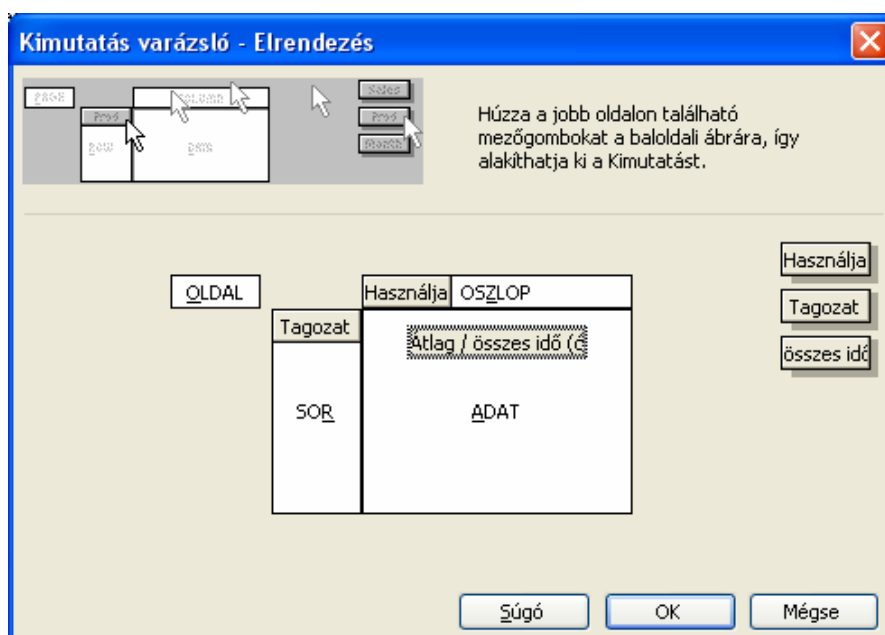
Kimutatás varázsló - Elrendezés

PAGE
Prod
COLUMN
ROW
DATA
Sales
Prod
Month

Húzza a jobb oldalon található mezőgombokat a baloldali ábrára, így alakíthatja ki a Kimutatást.

OLDAL

Használja OSZLOP

Tagozat

Átlag / összes idő (ó

SOR

ADAT

Használja
Tagozat
összes idő

Súgó
OK
Mégse